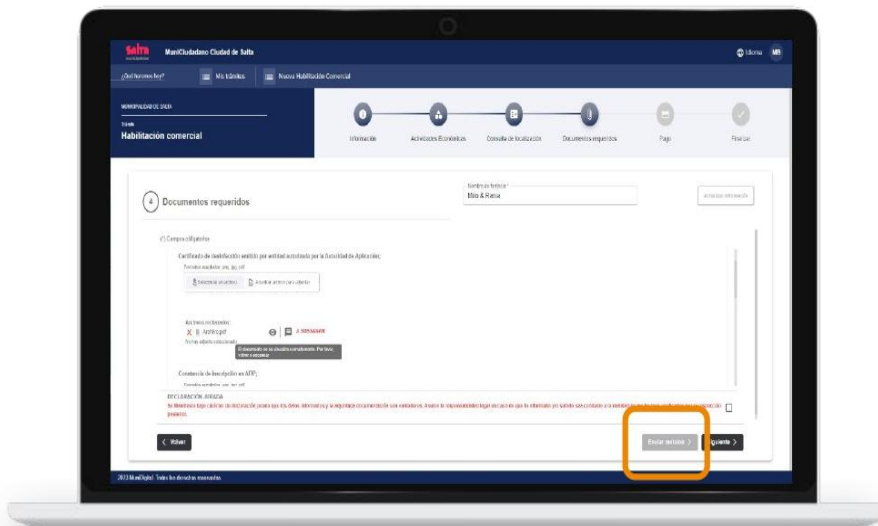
Salta municipalidad MuniCiudadano Ciudad de Salta

Idioma MR

¿Qué hacemos hoy? Mis trámites Nueva Habilitación Comercial

MUNICIPALIDAD DE SALTA

Trámite

Habilitación comercial

Información Actividades Económicas Consulta de localización Documentos requeridos Pago Finalizar

4 Documentos requeridos

Nombre de fantasía*
Mia & Rena

Actualizar información

Campos obligatorios

Certificado de desinfección emitido por entidad acreditada por la Autoridad de Aplicación;

Formatos aceptados: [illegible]

Adjuntar archivo Acceder a documentos

Archivos rechazados:

Archivo.pdf

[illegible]

El documento no se visualiza correctamente. Por favor, volver a adjuntar

Constancia de Inscripción en AFIP;

DECLARACIÓN JURADA

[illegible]

Volver

Enviar revisión

Siguiente

2023 MuniDigital. Todos los derechos reservados.